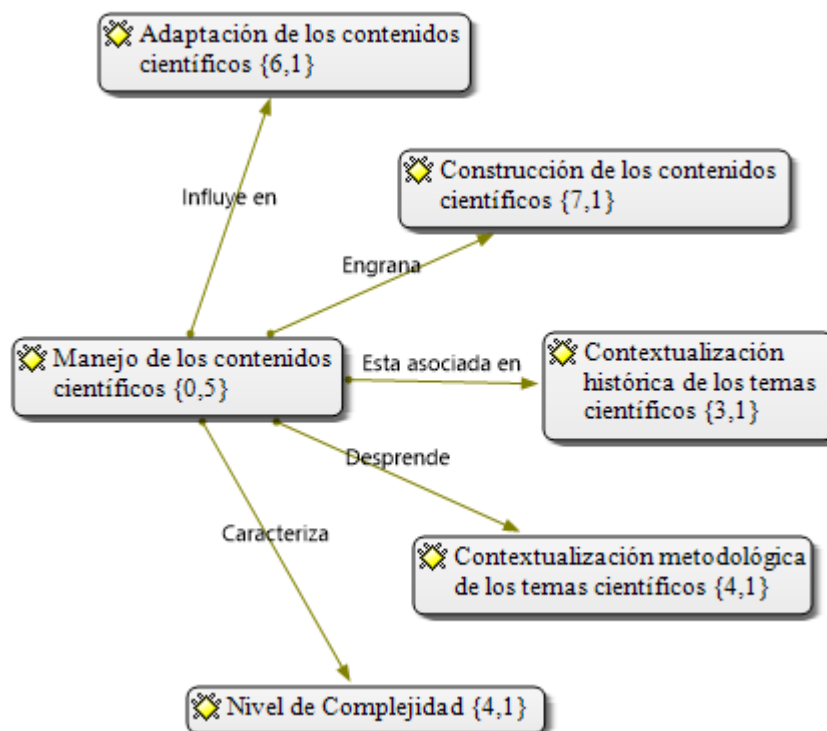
Adaptación de los contenidos científicos {6,1}

Influye en

Construcción de los contenidos científicos {7,1}

Engrana

Manejo de los contenidos científicos {0,5}

Esta asociada en

Contextualización histórica de los temas científicos {3,1}

Desprende

Caracteriza

Contextualización metodológica de los temas científicos {4,1}

Nivel de Complejidad {4,1}